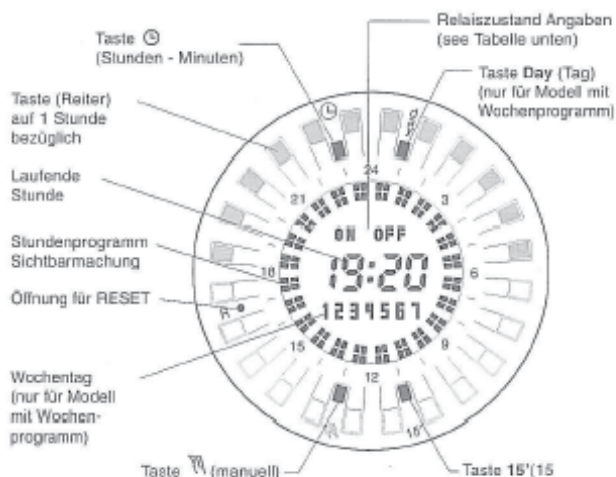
Taste ◷ (Stunden - Minuten)

Relaiszustand Angaben (see Tabelle unten)

Taste Day (Tag) (nur für Modell mit Wochenprogramm)

Taste (Reiter) auf 1 Stunde bezüglich

Laufende Stunde

Stundenprogramm Sichtbarmachung

Öffnung für RESET

Wochentag (nur für Modell mit Wochenprogramm)

Taste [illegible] (manuell)

Taste 15'(15

24

3

6

9

12

15

18

21

ON OFF

19:20

1234567

R

15'